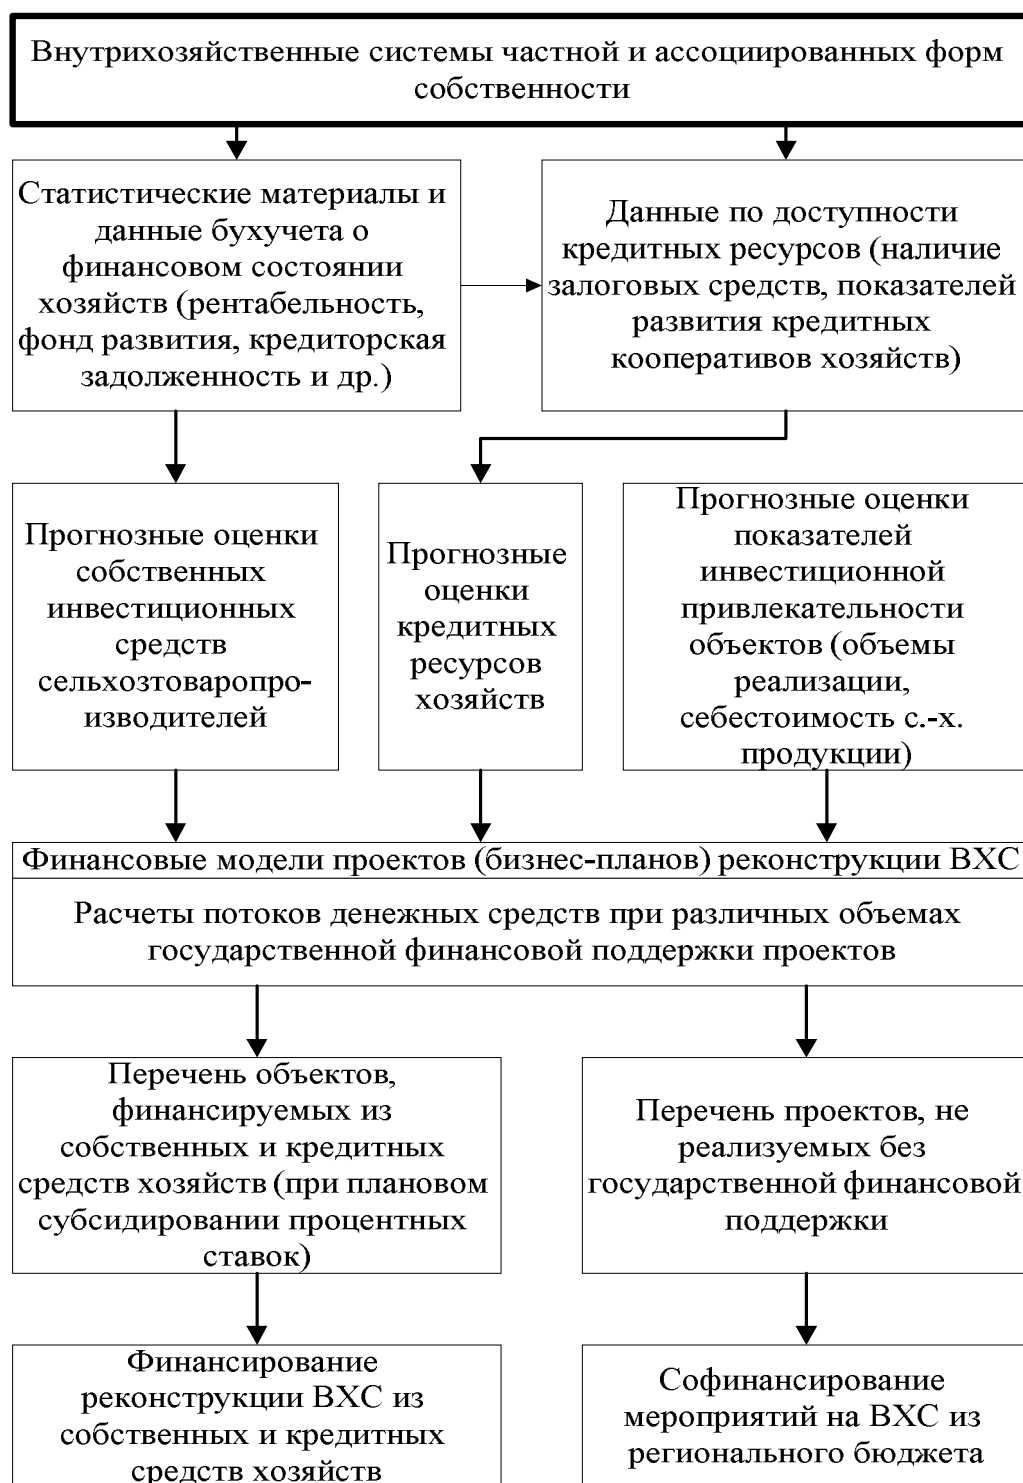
Внутрихозяйственные системы частной и ассоциированных форм собственности

Статистические материалы и данные бухучета о финансовом состоянии хозяйств (рентабельность, фонд развития, кредиторская задолженность и др.)

Данные по доступности кредитных ресурсов (наличие залоговых средств, показателей развития кредитных кооперативов хозяйств)

Прогнозные оценки собственных инвестиционных средств сельхозтоваропроизводителей

Прогнозные оценки кредитных ресурсов хозяйств

Прогнозные оценки показателей инвестиционной привлекательности объектов (объемы реализации, себестоимость с.-х. продукции)

Финансовые модели проектов (бизнес-планов) реконструкции ВХС

Расчеты потоков денежных средств при различных объемах государственной финансовой поддержки проектов

Перечень объектов, финансируемых из собственных и кредитных средств хозяйств (при плановом субсидировании процентных ставок)

Перечень проектов, не реализуемых без государственной финансовой поддержки

Финансирование реконструкции ВХС из собственных и кредитных средств хозяйств

Софинансирование мероприятий на ВХС из регионального бюджета